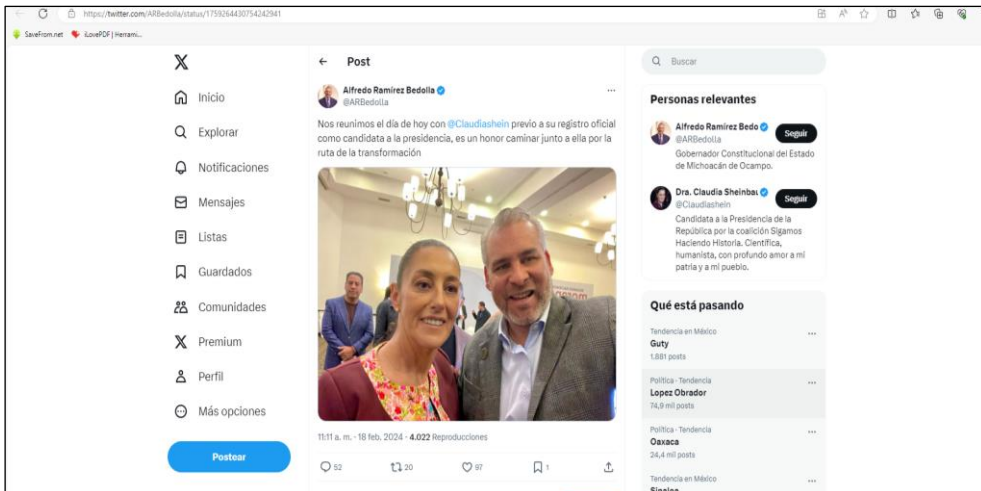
https://twitter.com/ARBedolla/status/1759264430754242941

SaveFrom.net iLovePDF | Herrami...

Inicio

Explorar

Notificaciones

Mensajes

Listas

Guardados

Comunidades

Premium

Perfil

Más opciones

Postear

Post

Alfredo Ramírez Bedolla
@ARBedolla

Nos reunimos el día de hoy con @Claudiashein previo a su registro oficial como candidata a la presidencia, es un honor caminar junto a ella por la ruta de la transformación

11:11 a. m. · 18 feb. 2024 · 4.022 Reproducciones

52 20 97 1

Buscar

Personas relevantes

Alfredo Ramírez Bedo
@ARBedolla
Seguir
Gobernador Constitucional del Estado de Michoacán de Ocampo.

Dra. Claudia Sheinbau
@Claudiashein
Seguir
Candidata a la Presidencia de la República por la coalición Sigamos Haciendo Historia. Científica, humanista, con profundo amor a mi patria y a mi pueblo.

Qué está pasando

Tendencia en México
Guty
1.881 posts

Política · Tendencia
Lopez Obrador
74,9 mil posts

Política · Tendencia
Oaxaca
24,4 mil posts

Tendencia en México
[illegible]